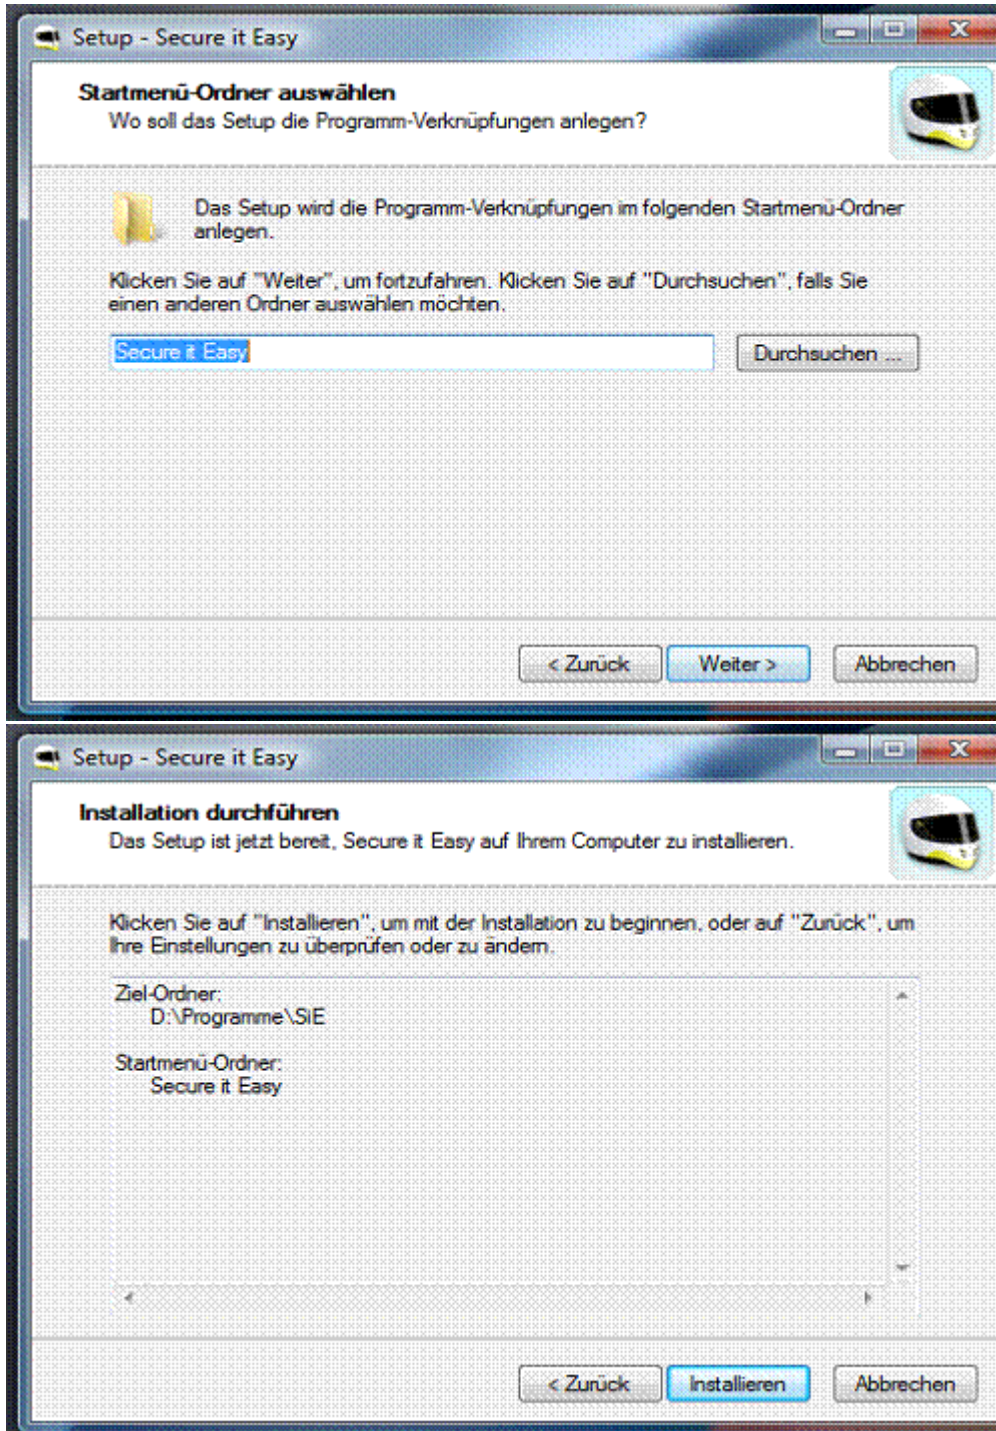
Setup - Secure it Easy

Startmenü-Ordner auswählen
Wo soll das Setup die Programm-Verknüpfungen anlegen?

Das Setup wird die Programm-Verknüpfungen im folgenden Startmenü-Ordner anlegen.

Klicken Sie auf "Weiter", um fortzufahren. Klicken Sie auf "Durchsuchen", falls Sie einen anderen Ordner auswählen möchten.

Secure it Easy

Durchsuchen ...

< Zurück
Weiter >
Abbrechen

Setup - Secure it Easy

Installation durchführen
Das Setup ist jetzt bereit, Secure it Easy auf Ihrem Computer zu installieren.

Klicken Sie auf "Installieren", um mit der Installation zu beginnen, oder auf "Zurück", um Ihre Einstellungen zu überprüfen oder zu ändern.

Ziel-Ordner:
D:\Programme\SiE

Startmenü-Ordner:
Secure it Easy

< Zurück
Installieren
Abbrechen